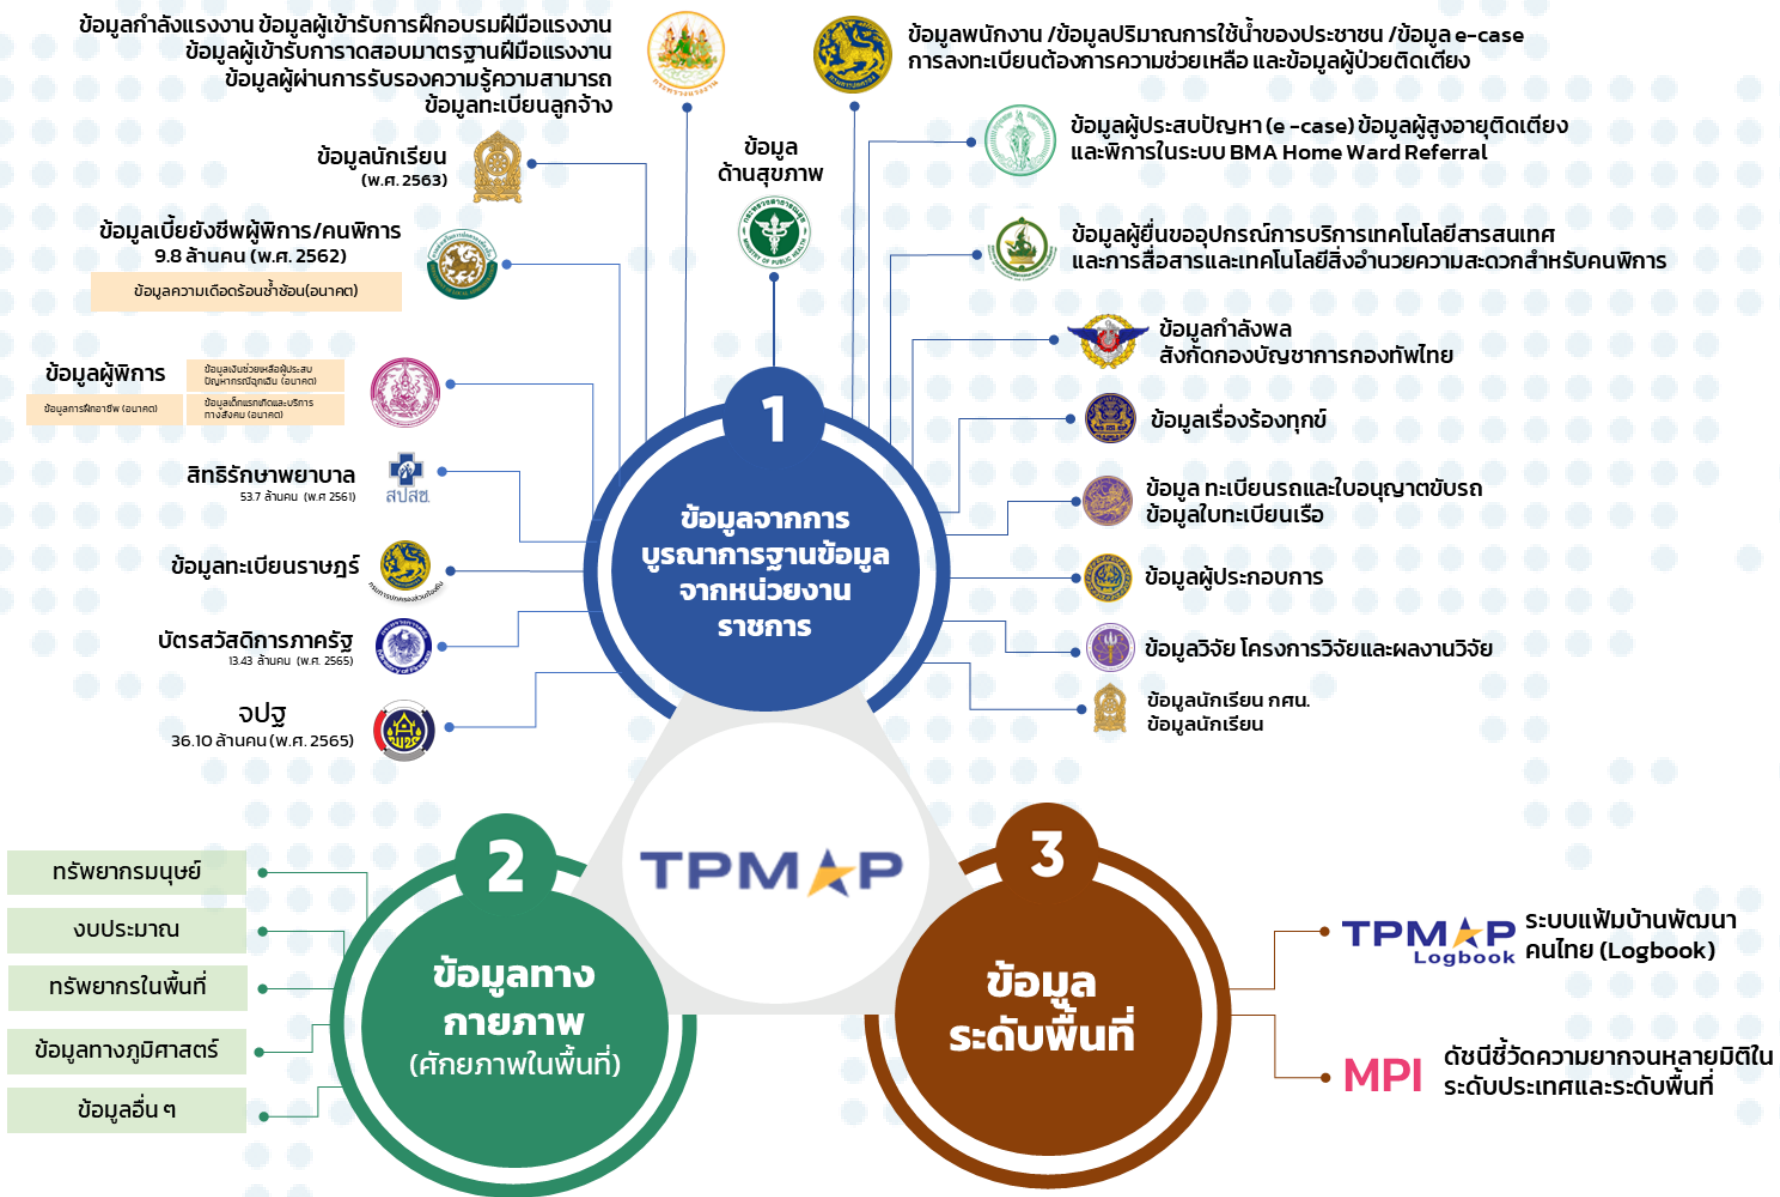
ข้อมูลกำลังแรงงาน ข้อมูลผู้เข้ารับการฝึกอบรมฝีมือแรงงาน
ข้อมูลผู้เข้ารับการาดสอบมาตรฐานฝีมือแรงงาน
ข้อมูลผู้ผ่านการรับรองความรู้ความสามารถ
ข้อมูลทะเบียนลูกจ้าง

ข้อมูลพนักงาน /ข้อมูลปริมาณการใช้น้ำของประชาชน /ข้อมูล e-case
การลงทะเบียนต้องการความช่วยเหลือ และข้อมูลผู้ป่วยติดเตียง

ข้อมูลนักเรียน
(พ.ศ. 2563)

ข้อมูล
ด้านสุขภาพ

ข้อมูลผู้ประสบปัญหา (e -case) ข้อมูลผู้สูงอายุติดเตียง
และพิการในระบบ BMA Home Ward Referral

ข้อมูลเบี้ยยังชีพผู้พิการ/คนพิการ
9.8 ล้านคน (พ.ศ. 2562)

ข้อมูลความเดือดร้อนซ้ำซ้อน(อนาคต)

ข้อมูลผู้ยื่นขออุปกรณ์การบริการเทคโนโลยีสารสนเทศ
และการสื่อสารและเทคโนโลยีสิ่งอำนวยความสะดวกสำหรับคนพิการ

ข้อมูลกำลังพล
สังกัดกองบัญชาการกองทัพไทย

ข้อมูลผู้พิการ

ข้อมูลเงินช่วยเหลือผู้ประสบปัญหากรณีฉุกเฉิน (อนาคต)

ข้อมูลการฝึกอาชีพ (อนาคต)

ข้อมูลเด็กแรกเกิดและบริการทางสังคม (อนาคต)

ข้อมูลเรื่องร้องทุกข์

สิทธิรักษาพยาบาล
53.7 ล้านคน (พ.ศ 2561)

สปสช.

1

ข้อมูลจากการ
บูรณาการฐานข้อมูล
จากหน่วยงาน
ราชการ

ข้อมูล ทะเบียนรถและใบอนุญาตขับรถ
ข้อมูลใบทะเบียนเรือ

ข้อมูลทะเบียนราษฎร์

ข้อมูลผู้ประกอบการ

บัตรสวัสดิการภาครัฐ
13.43 ล้านคน (พ.ศ 2565)

ข้อมูลวิจัย โครงการวิจัยและผลงานวิจัย

จปฐ
36.10 ล้านคน (พ.ศ. 2565)

ข้อมูลนักเรียน กศน.
ข้อมูลนักเรียน

TPMAP

2

ข้อมูลทาง
กายภาพ
(ศักยภาพในพื้นที่)

ทรัพยากรมนุษย์

งบประมาณ

ทรัพยากรในพื้นที่

ข้อมูลทางภูมิศาสตร์

ข้อมูลอื่น ๆ

3

ข้อมูล
ระดับพื้นที่

TPMAP Logbook ระบบแฟ้มบ้านพัฒนาคนไทย (Logbook)

MPI ดัชนีชี้วัดความยากจนหลายมิติในระดับประเทศและระดับพื้นที่